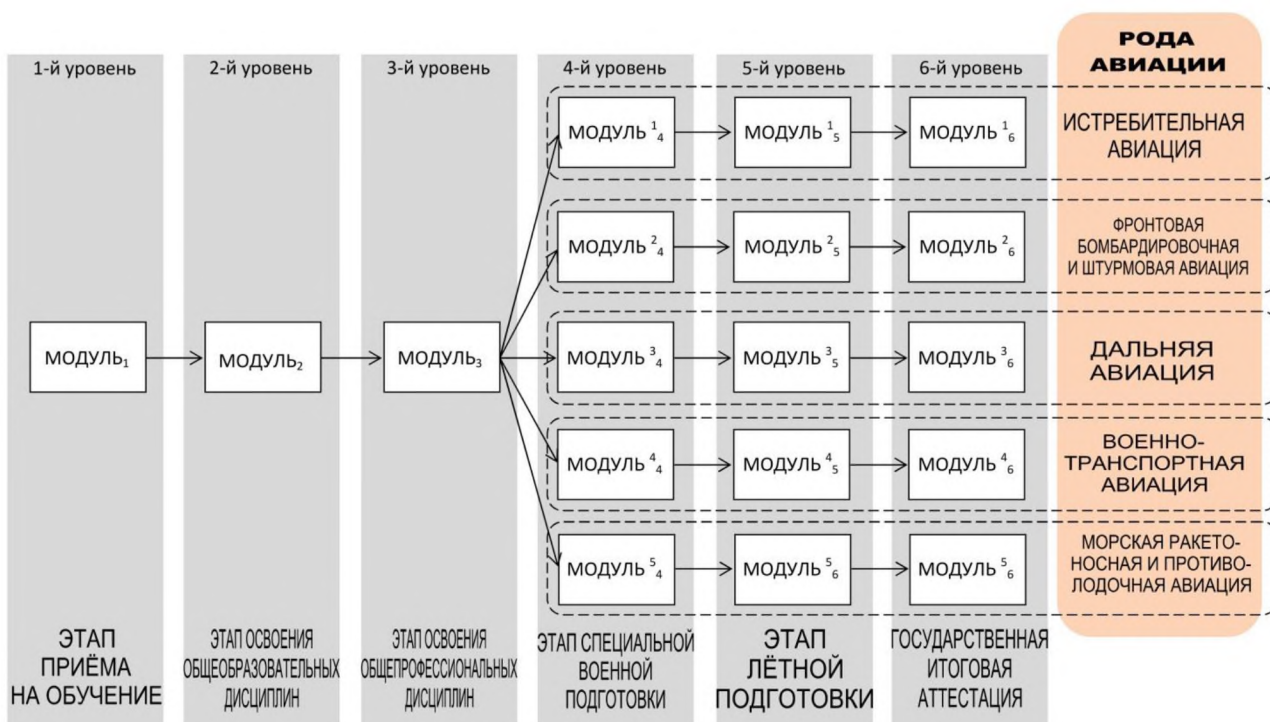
1-й уровень

2-й уровень

3-й уровень

4-й уровень

5-й уровень

6-й уровень

РОДА АВИАЦИИ

МОДУЛЬ$_1$

МОДУЛЬ$_2$

МОДУЛЬ$_3$

МОДУЛЬ $^1_4$

МОДУЛЬ $^1_5$

МОДУЛЬ $^1_6$

ИСТРЕБИТЕЛЬНАЯ АВИАЦИЯ

МОДУЛЬ $^2_4$

МОДУЛЬ $^2_5$

МОДУЛЬ $^2_6$

ФРОНТОВАЯ БОМБАРДИРОВОЧНАЯ И ШТУРМОВАЯ АВИАЦИЯ

МОДУЛЬ $^3_4$

МОДУЛЬ $^3_5$

МОДУЛЬ $^3_6$

ДАЛЬНЯЯ АВИАЦИЯ

МОДУЛЬ $^4_4$

МОДУЛЬ $^4_5$

МОДУЛЬ $^4_6$

ВОЕННО-ТРАНСПОРТНАЯ АВИАЦИЯ

МОДУЛЬ $^5_4$

МОДУЛЬ $^5_6$

МОДУЛЬ $^5_6$

МОРСКАЯ РАКЕТОНОСНАЯ И ПРОТИВОЛОДОЧНАЯ АВИАЦИЯ

ЭТАП ПРИЁМА НА ОБУЧЕНИЕ

ЭТАП ОСВОЕНИЯ ОБЩЕОБРАЗОВАТЕЛЬНЫХ ДИСЦИПЛИН

ЭТАП ОСВОЕНИЯ ОБЩЕПРОФЕССИОНАЛЬНЫХ ДИСЦИПЛИН

ЭТАП СПЕЦИАЛЬНОЙ ВОЕННОЙ ПОДГОТОВКИ

ЭТАП ЛЁТНОЙ ПОДГОТОВКИ

ГОСУДАРСТВЕННАЯ ИТОГОВАЯ АТТЕСТАЦИЯ